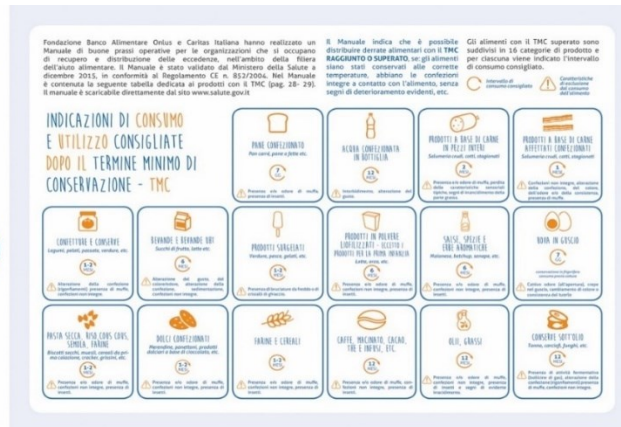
Fondazione Banco Alimentare Onlus e Caritas Italiana hanno realizzato un Manuale di buone prassi operative per le organizzazioni che si occupano di recupero e distribuzione delle eccedenze, nell'ambito della filiera dell'aiuto alimentare. Il Manuale è stato validato dal Ministero della Salute a dicembre 2015, in conformità al Regolamento CE n. 852/2004. Nel Manuale è contenuta la seguente tabella dedicata ai prodotti con il TMC (pag. 28- 29). Il manuale è scaricabile direttamente dal sito www.salute.gov.it

Il Manuale indica che è possibile distribuire derrate alimentari con il TMC RAGGIUNTO O SUPERATO, se: gli alimenti siano stati conservati alle corrette temperature, abbiano le confezioni integre a contatto con l'alimento, senza segni di deterioramento evidenti, etc.

Gli alimenti con il TMC superato sono suddivisi in 16 categorie di prodotto e per ciascuna viene indicato l'intervallo di consumo consigliato.

Intervallo di consumo consigliato

Caratteristiche di esclusione dal consumo dell'alimento

INDICAZIONI DI CONSUMO E UTILIZZO CONSIGLIATE DOPO IL TERMINE MINIMO DI CONSERVAZIONE - TMC

PANE CONFEZIONATO
Pan carrè, pane a fette etc.
7 giorni
Presenza sia odore di muffa, presenza di insetti.

ACQUA CONFEZIONATA IN BOTTIGLIA
12 mesi
Intorbidimento, alterazione del gusto.

PRODOTTI A BASE DI CARNE IN PEZZI INTERI
Salumeria crudi, cotti, stagionati
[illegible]
Presenza sia odore di muffa, perdita della consistenza naturale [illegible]

PRODOTTI A BASE DI CARNE AFFETTATI CONFEZIONATI
Salumeria crudi, cotti, stagionati
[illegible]
Confezioni non integre, alterazione della confezione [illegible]

CONFETTURE E CONSERVE
Legumi, pelati, passate, verdure, etc.
1-2 mesi
Alterazione della confezione (rigonfiamenti), presenza di muffe, confezioni non integre.

BEVANDE E BEVANDE UHT
Succhi di frutta, latte etc.
1-2 mesi
Alterazione del gusto, del colore, alterazione della confezione, confezioni non integre.

PRODOTTI SURGELATI
Verdure, pesce, gelati, etc.
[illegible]
Presenza di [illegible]

PRODOTTI IN POLVERE LIOFILIZZATI - ESCLUSO I PRODOTTI PER LA PRIMA INFANZIA
Latte, orzo, etc.
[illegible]
Presenza sia odore di muffa, confezioni non integre, presenza di insetti.

SALSE, SPEZIE E ERBE AROMATICHE
Maionese, ketchup, senape, etc.
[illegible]
Presenza sia odore di muffa, confezioni non integre, presenza di insetti.

UOVA IN GUSCIO
7 giorni
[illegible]

PASTA SECCA, RISO CORN CORS, SEMOLA, FARINE
Biscotti secchi, muesli, cereali da prima colazione, cracker, grissini, etc.
1-2 mesi
Presenza sia odore di muffa, confezioni non integre, presenza di insetti.

DOLCI CONFEZIONATI
Merendine, panettoni, prodotti dolciari a base di cioccolato, etc.
1-2 mesi
Presenza sia odore di muffa, confezioni non integre, presenza di insetti.

FARINE E CEREALI
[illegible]
Presenza sia odore di muffa, confezioni non integre, presenza di insetti.

CAFFÈ, MACINATO, CACAO, TÈ E INFUSI, ETC.
12 mesi
Presenza sia odore di muffa, confezioni non integre, presenza di insetti.

OLII, GRASSI
12 mesi
Presenza sia odore di muffa, confezioni non integre, presenza di insetti.

CONSERVE SOTT'OLIO
Tonno, carciofi, funghi, etc.
12 mesi
Presenza di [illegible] confezioni non integre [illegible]